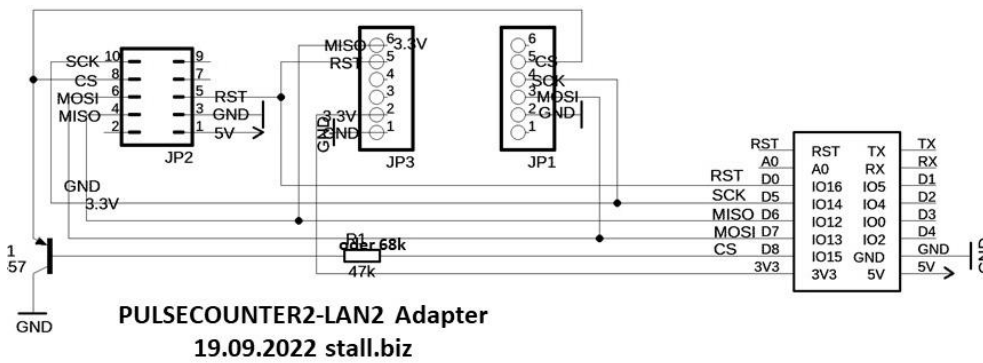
SCK 10 9
CS 8 7
MOSI 6 5 RST
MISO 4 3 GND
2 1 5V
JP2

MISO 6 3.3V
RST 5
4
3
3.3V 2
GND 1
GND
JP3

6
5 CS
4 SCK
3 MOSI
2 GND
1
JP1

RST
A0
RST D0
SCK D5
MISO D6
MOSI D7
CS D8
3V3

| RST | TX |
|---|---|
| A0 | RX |
| IO16 | IO5 |
| IO14 | IO4 |
| IO12 | IO0 |
| IO13 | IO2 |
| IO15 | GND |
| 3V3 | 5V |

TX
RX
D1
D2
D3
D4
GND
5V

GND
3.3V

R1
oder 68k
47k

1
57
GND

GND

PULSECOUNTER2-LAN2 Adapter
19.09.2022 stall.biz